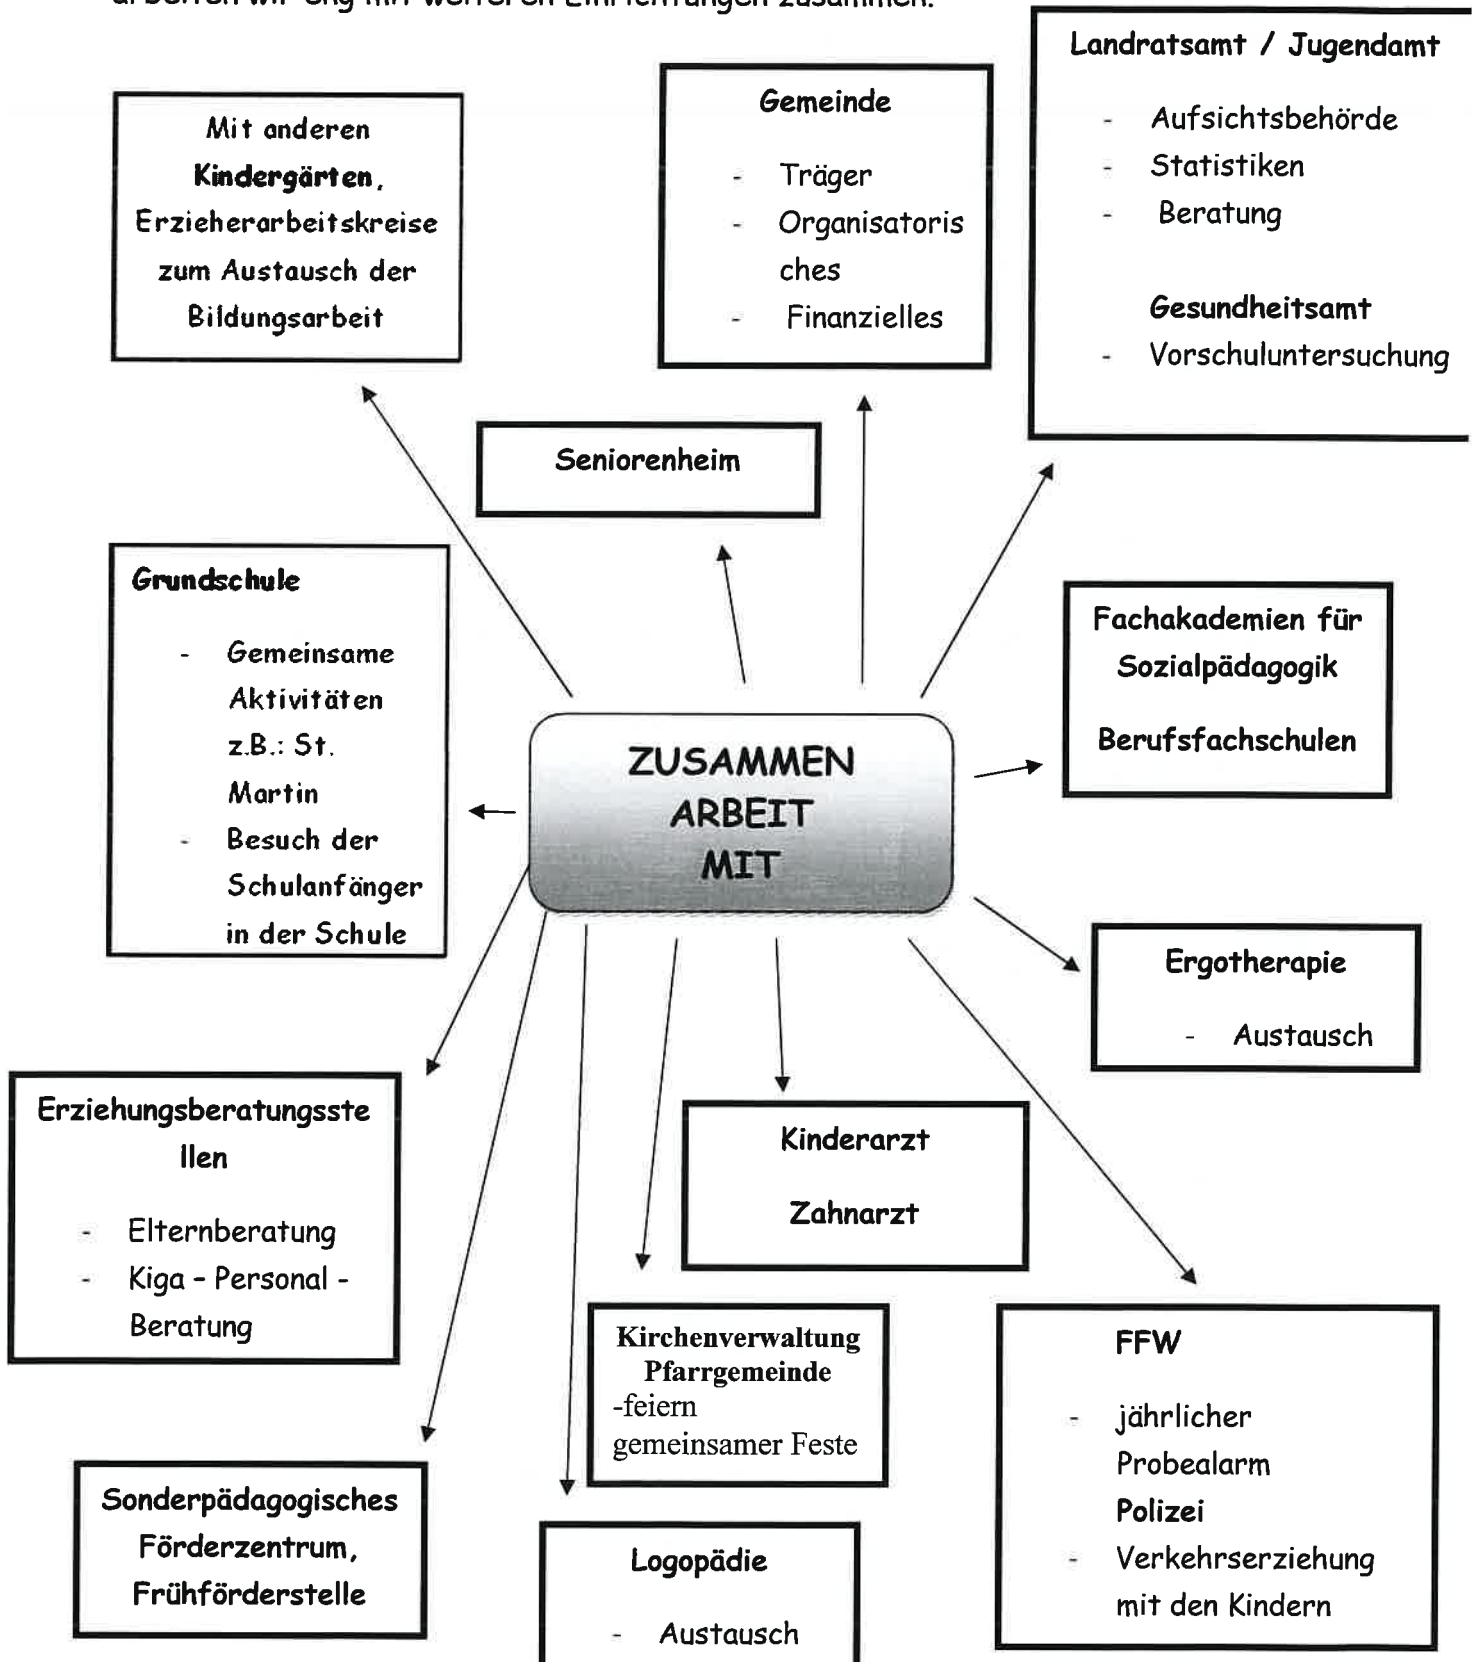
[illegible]

Mit anderen **Kindergärten**, Erzieherarbeitskreise zum Austausch der Bildungsarbeit

Gemeinde
- Träger
- Organisatorisches
- Finanzielles

Landratsamt / Jugendamt
- Aufsichtsbehörde
- Statistiken
- Beratung

Gesundheitsamt
- Vorschuluntersuchung

Seniorenheim

Grundschule
- Gemeinsame Aktivitäten z.B.: St. Martin
- Besuch der Schulanfänger in der Schule

ZUSAMMEN ARBEIT MIT

Fachakademien für Sozialpädagogik

Berufsfachschulen

Ergotherapie
- Austausch

Erziehungsberatungsstellen
- Elternberatung
- Kiga - Personal - Beratung

Kinderarzt

Zahnarzt

Kirchenverwaltung Pfarrgemeinde
-feiern gemeinsamer Feste

FFW
- jährlicher Probealarm

Polizei
- Verkehrserziehung mit den Kindern

Sonderpädagogisches Förderzentrum, Frühförderstelle

Logopädie
- Austausch